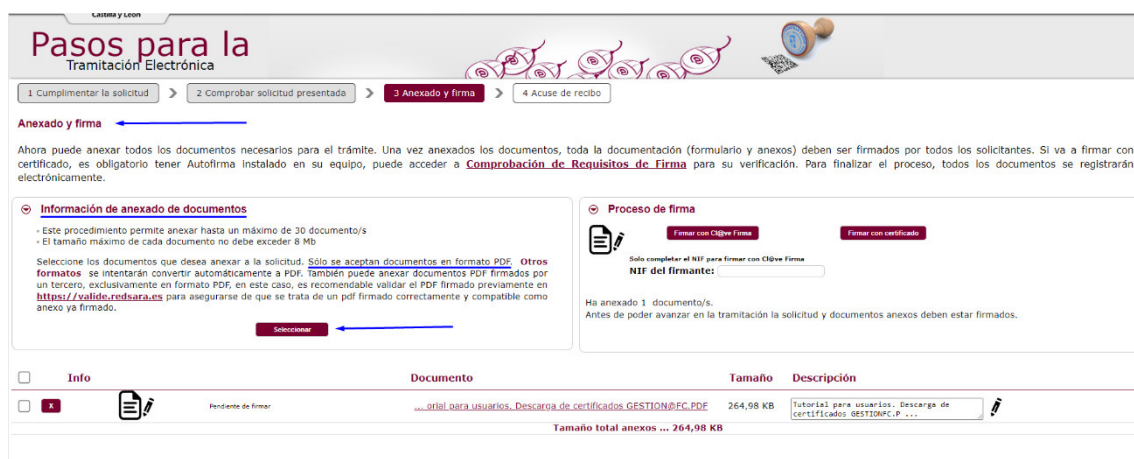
Castilla y León

Pasos para la
Tramitación Electrónica

1 Cumplimentar la solicitud
2 Comprobar solicitud presentada
3 Anexado y firma
4 Acuse de recibo

Anexado y firma

Ahora puede anexar todos los documentos necesarios para el trámite. Una vez anexados los documentos, toda la documentación (formulario y anexos) deben ser firmados por todos los solicitantes. Si va a firmar con certificado, es obligatorio tener Autofirma instalado en su equipo, puede acceder a Comprobación de Requisitos de Firma para su verificación. Para finalizar el proceso, todos los documentos se registrarán electrónicamente.

Información de anexado de documentos

• Este procedimiento permite anexar hasta un máximo de 30 documento/s
• El tamaño máximo de cada documento no debe exceder 8 Mb

Seleccione los documentos que desea anexar a la solicitud. Sólo se aceptan documentos en formato PDF. Otros formatos se intentarán convertir automáticamente a PDF. También puede anexar documentos PDF firmados por un tercero, exclusivamente en formato PDF, en este caso, es recomendable validar el PDF firmado previamente en https://valide.redsara.es para asegurarse de que se trata de un pdf firmado correctamente y compatible como anexo ya firmado.

Seleccionar

Proceso de firma

Firmar con Cl@ve Firma
Firmar con certificado

Solo completar el NIF para firmar con Cl@ve Firma
NIF del firmante:

Ha anexado 1 documento/s.
Antes de poder avanzar en la tramitación la solicitud y documentos anexos deben estar firmados.

| | Info | | Documento | Tamaño | Descripción |
|---|---|---|---|---|---|
| | X | Pendiente de firmar | ... orial para usuarios. Descarga de certificados GESTION@FC.PDF | 264,98 KB | Tutorial para usuarios. Descarga de certificados GESTIONFC.P ... |

Tamaño total anexos ... 264,98 KB